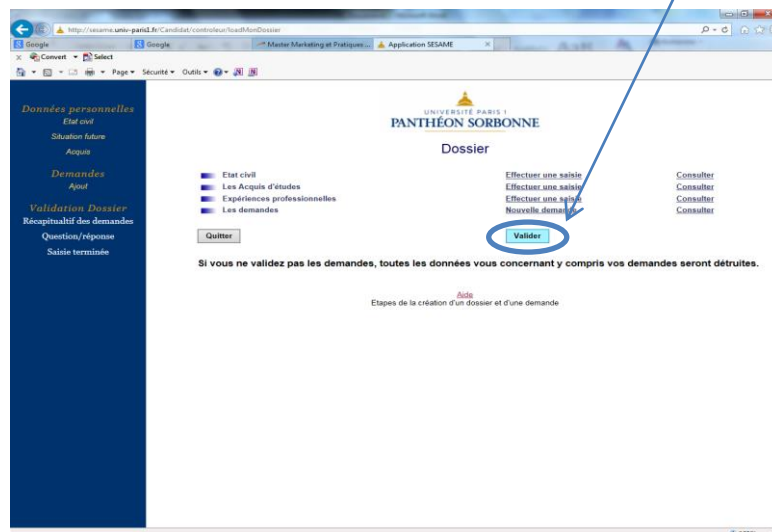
http://sesame.univ-paris1.fr/Candidat/controleur/loadMonDossier

Google | Google | Master Marketing et Pratiques... | Application SESAME

Convert ▾ Select

Page ▾ Sécurité ▾ Outils ▾

Données personnelles
Etat civil
Situation future
Acquis

Demandes
Ajout

Validation Dossier
Récapitulatif des demandes
Question/réponse
Saisie terminée

UNIVERSITÉ PARIS 1
PANTHÉON SORBONNE

Dossier

| | | |
|---|---|---|
| Etat civil | Effectuer une saisie | Consulter |
| Les Acquis d'études | Effectuer une saisie | Consulter |
| Expériences professionnelles | Effectuer une saisie | Consulter |
| Les demandes | Nouvelle demande | Consulter |

Quitter

Valider

Si vous ne validez pas les demandes, toutes les données vous concernant et compris vos demandes seront détruites.

Aide
Etapes de la création d'un dossier et d'une demande